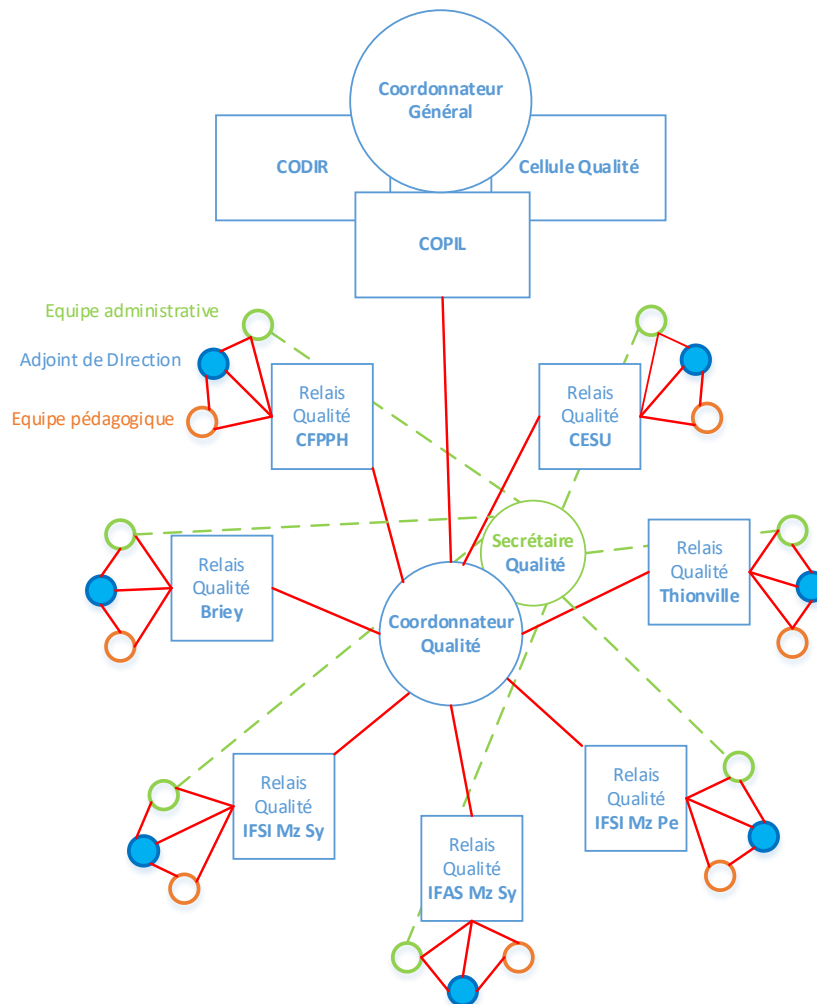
Coordonnateur Général

CODIR

Cellule Qualité

COPIL

Equipe administrative

Adjoint de DIrection

Equipe pédagogique

Relais Qualité CFPPH

Relais Qualité CESU

Secrétaire Qualité

Relais Qualité Briey

Coordonnateur Qualité

Relais Qualité Thionville

Relais Qualité IFSI Mz Sy

Relais Qualité IFSI Mz Pe

Relais Qualité IFAS Mz Sy